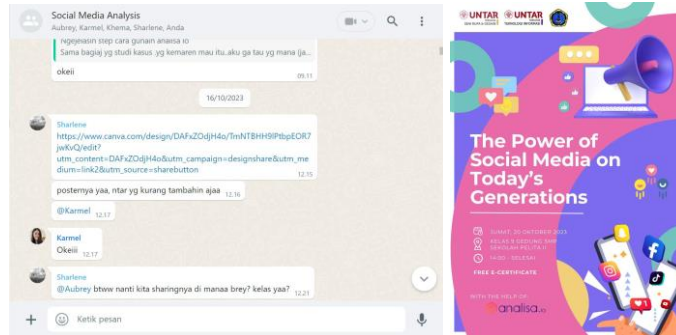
Social Media Analysis
Aubrey, Karmel, Khema, Sharlene, Anda

Ngejelasin step cara gunain analisa io
Sama bagiaj yg studi kasus yg kemaren mau itu..aku ga tau yg mana (ja...

okeii 09.11

16/10/2023

Sharlene
https://www.canva.com/design/DAFxZOdjH4o/TmNT8HH9IPtbpEOR7jwKvQ/edit?utm_content=DAFxZOdjH4o&utm_campaign=designshare&utm_medium=link2&utm_source=sharebutton 12.15

posternya yaa, ntar yg kurang tambahin ajaa 12.16

@Karmel 12.17

Karmel
Okeiii 12.17

Sharlene
@Aubrey btww nanti kita sharingnya di manaa brey? kelas yaa? 12.21

Ketik pesan

UNTAR UNTAR

The Power of Social Media on Today's Generations

SUMAT, 20 OCTOBER 2023
KELAS 8 GEDUNG SMP SEKOLAH PELITA II
14.00 - SELESAI

FREE E-CERTIFICATE

WITH THE HELP OF:
analisa.io